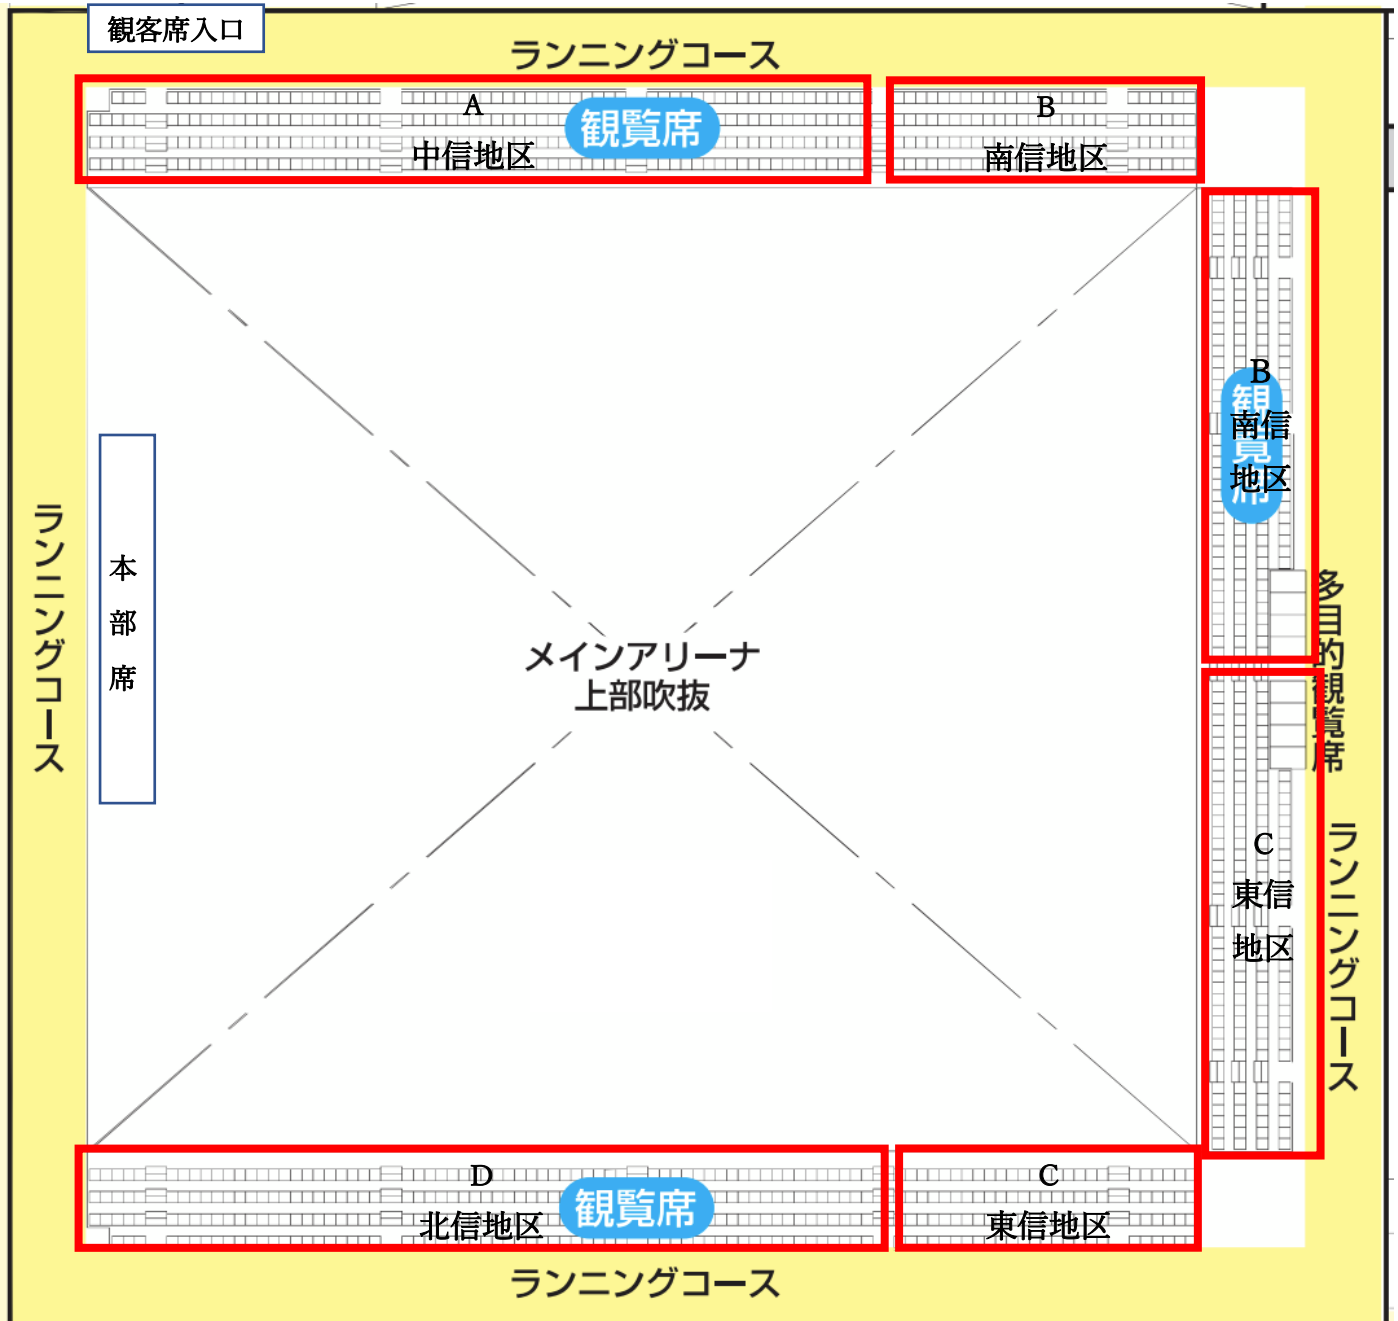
観客席入口

ランニングコース

A
観覧席
中信地区

B
南信地区

ランニングコース

本
部
席

メインアリーナ
上部吹抜

B
観覧席
南信
地区

多目的観覧席

C
東信
地区

ランニングコース

D
観覧席
北信地区

C
東信地区

ランニングコース